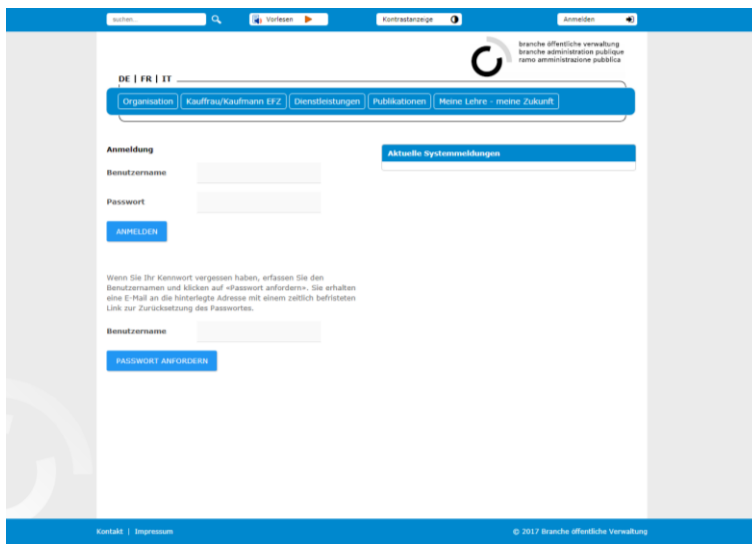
suchen...

Vorlesen

Kontrastanzeige

Anmelden

branche öffentliche verwaltung
branche administration publique
ramo amministrazione pubblica

DE | FR | IT

Organisation | Kauffrau/Kaufmann EFZ | Dienstleistungen | Publikationen | Meine Lehre - meine Zukunft

Anmeldung

Benutzername

Passwort

ANMELDEN

Wenn Sie Ihr Kennwort vergessen haben, erfassen Sie den Benutzernamen und klicken auf «Passwort anfordern». Sie erhalten eine E-Mail an die hinterlegte Adresse mit einem zeitlich befristeten Link zur Zurücksetzung des Passwortes.

Benutzername

PASSWORT ANFORDERN

Aktuelle Systemmeldungen

Kontakt | Impressum

© 2017 Branche öffentliche Verwaltung